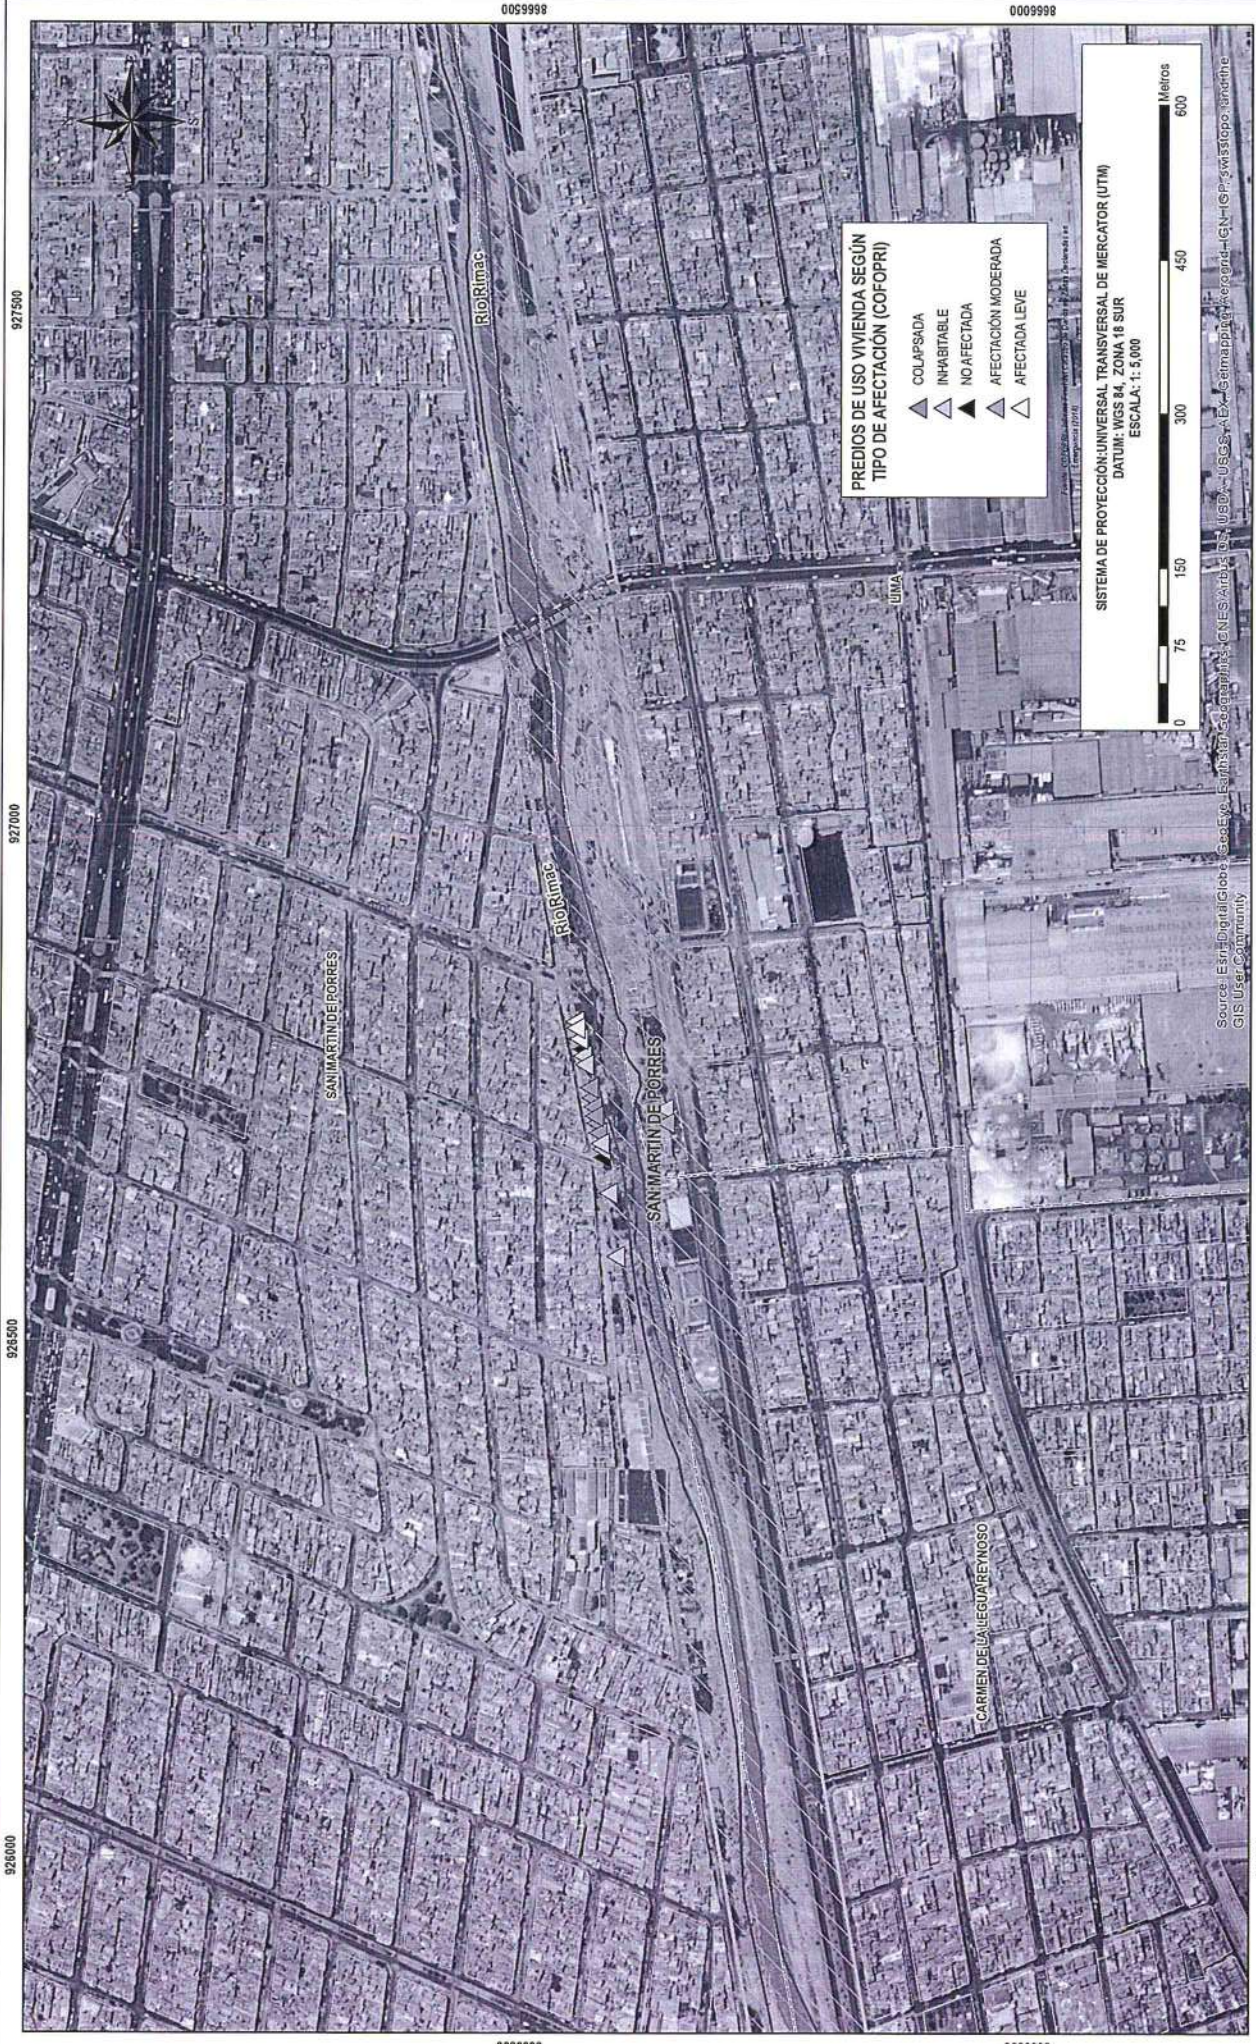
8666500
8666000
927500
927000
926500
926000

PREDIOS DE USO VIVIENDA SEGÚN TIPO DE AFECTACIÓN (COFOPRI)
COLAPSADA
INHABITABLE
NO AFECTADA
AFECTACIÓN MODERADA
AFECTADA LEVE

SISTEMA DE PROYECCIÓN: UNIVERSAL TRANSVERSAL DE MERCATOR (UTM)
DATUM: WGS 84, ZONA 18 SUR
ESCALA: 1: 5,000

0 75 150 300 450 600 Metros

Source: Esri, DigitalGlobe, GeoEye, Earthstar Geographics, CNES/Airbus DS, USDA, USGS, AEX, Getmapping, Aerogrid, IGN, IGP, swisstopo, and the GIS User Community

Río Rímac
Río Rímac
SAN MARTIN DE PORRES
SAN MARTIN DE PORRES
LIMA
CARMEN DE LA LEGUA REYNOSO